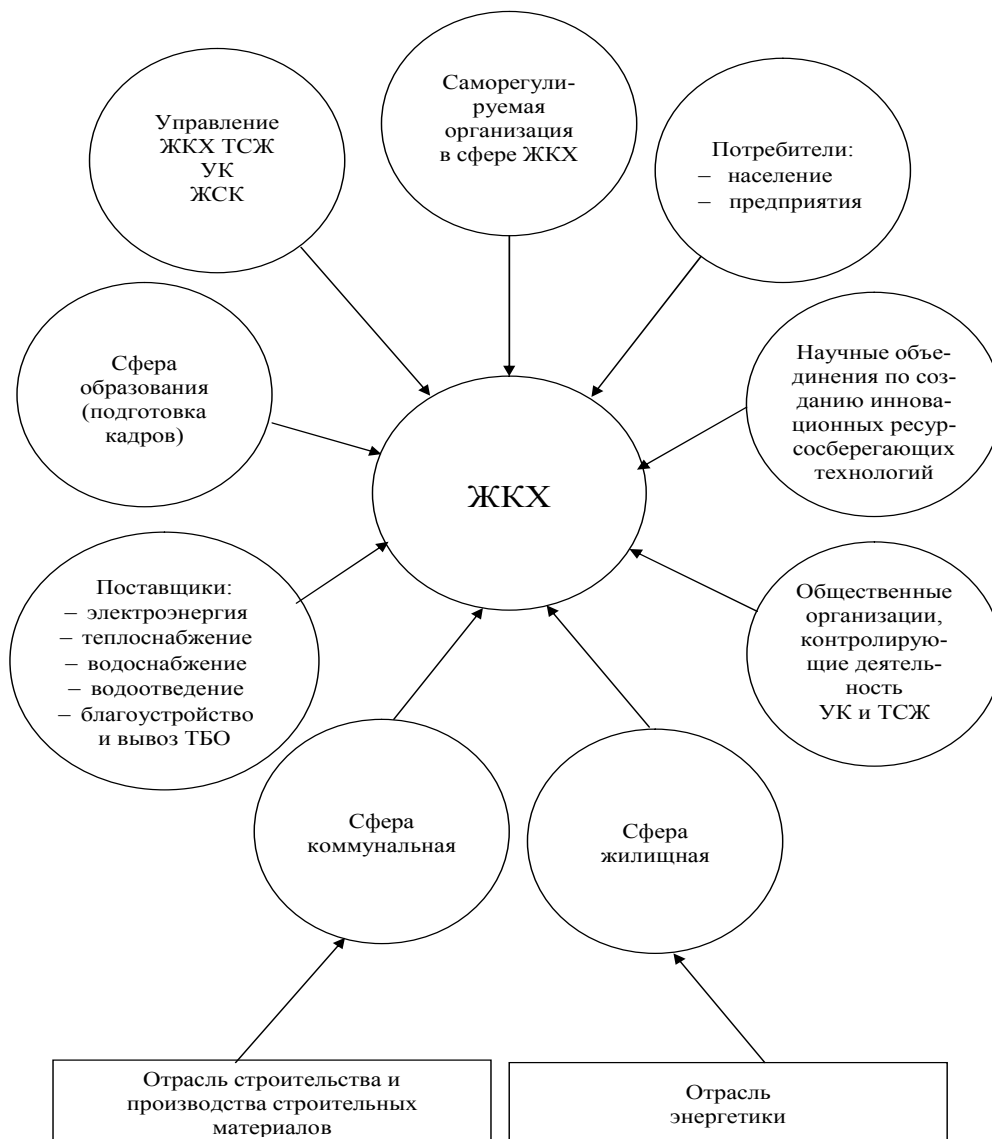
Управление ЖКХ ТСЖ УК ЖСК

Саморегулируемая организация в сфере ЖКХ

Потребители:
– население
– предприятия

Сфера образования (подготовка кадров)

Научные объединения по созданию инновационных ресурсосберегающих технологий

ЖКХ

Поставщики:
– электроэнергия
– теплоснабжение
– водоснабжение
– водоотведение
– благоустройство и вывоз ТБО

Общественные организации, контролирующие деятельность УК и ТСЖ

Сфера коммунальная

Сфера жилищная

Отрасль строительства и производства строительных материалов

Отрасль энергетики